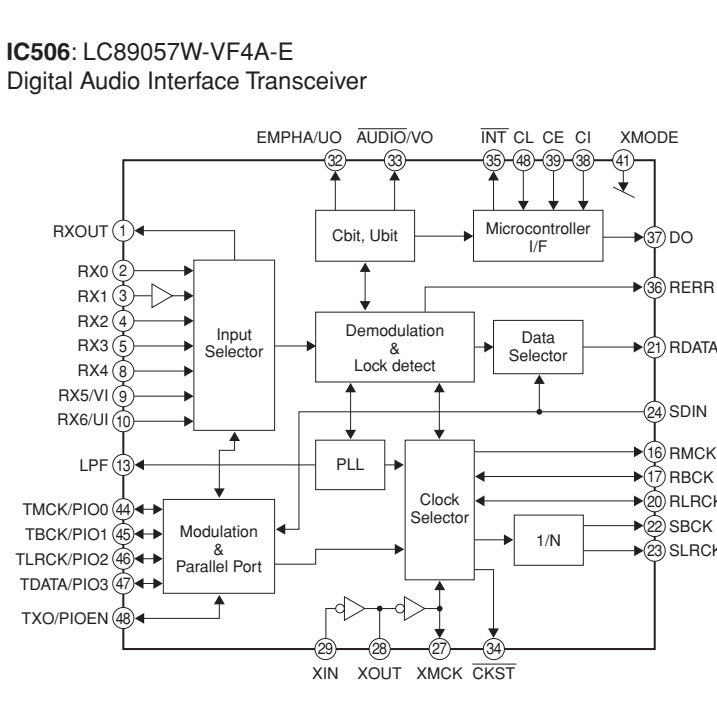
**IC506**: LC89057W-VF4A-E
Digital Audio Interface Transceiver

EMPHA/UO
$\overline{AUDIO}$/VO
$\overline{INT}$
CL
CE
CI
XMODE
32
33
35
48
39
38
41

RXOUT 1
RX0 2
RX1 3
RX2 4
RX3 5
RX4 8
RX5/VI 9
RX6/UI 10
LPF 13
TMCK/PIO0 44
TBCK/PIO1 45
TLRCK/PIO2 46
TDATA/PIO3 47
TXO/PIOEN 48

Cbit, Ubit
Microcontroller I/F
Input Selector
Demodulation & Lock detect
Data Selector
PLL
Clock Selector
Modulation & Parallel Port
1/N

37 DO
36 RERR
21 RDATA
24 SDIN
16 RMCK
17 RBCK
20 RLRCK
22 SBCK
23 SLRCK

29
28
27
34
XIN
XOUT
XMCK
$\overline{CKST}$